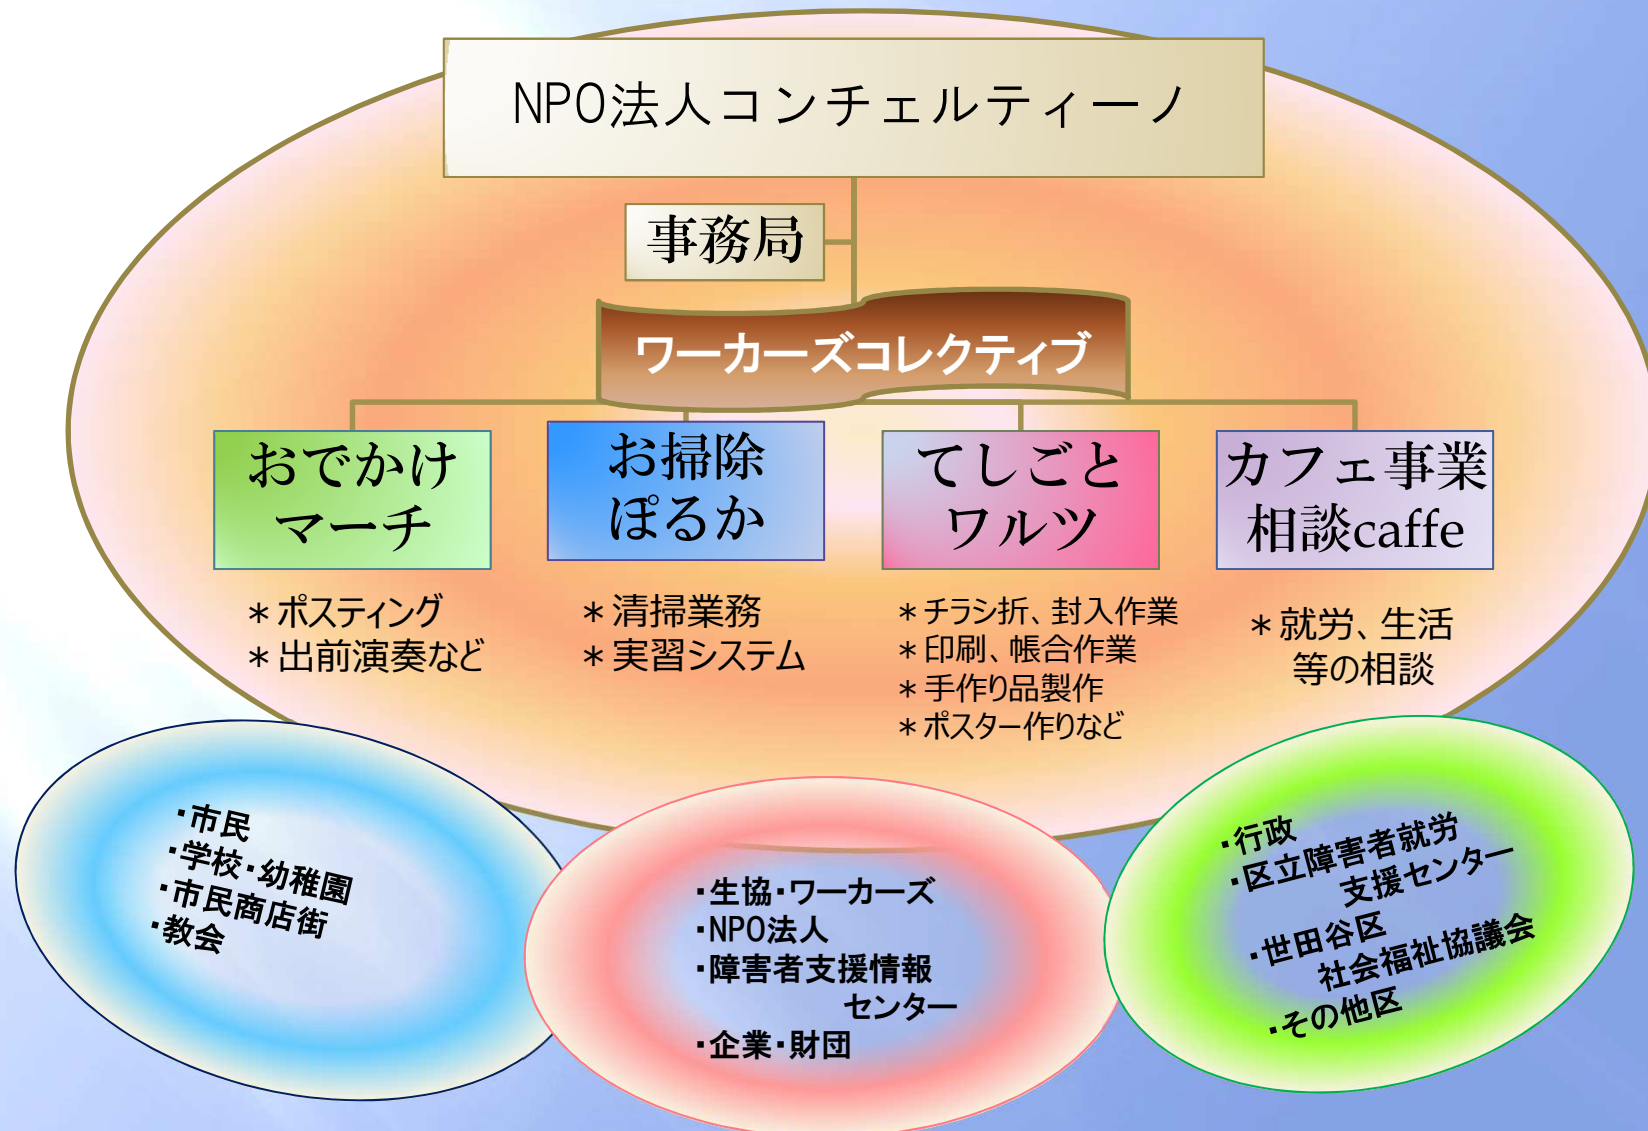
NPO法人コンチェルティーノ

事務局

ワーカーズコレクティブ

おでかけマーチ

お掃除ぽるか

てしごとワルツ

カフェ事業相談caffe

＊ポスティング
＊出前演奏など

＊清掃業務
＊実習システム

＊チラシ折、封入作業
＊印刷、帳合作業
＊手作り品製作
＊ポスター作りなど

＊就労、生活等の相談

・市民
・学校・幼稚園
・市民商店街
・教会

・生協・ワーカーズ
・NPO法人
・障害者支援情報センター
・企業・財団

・行政
・区立障害者就労支援センター
・世田谷区社会福祉協議会
・その他区